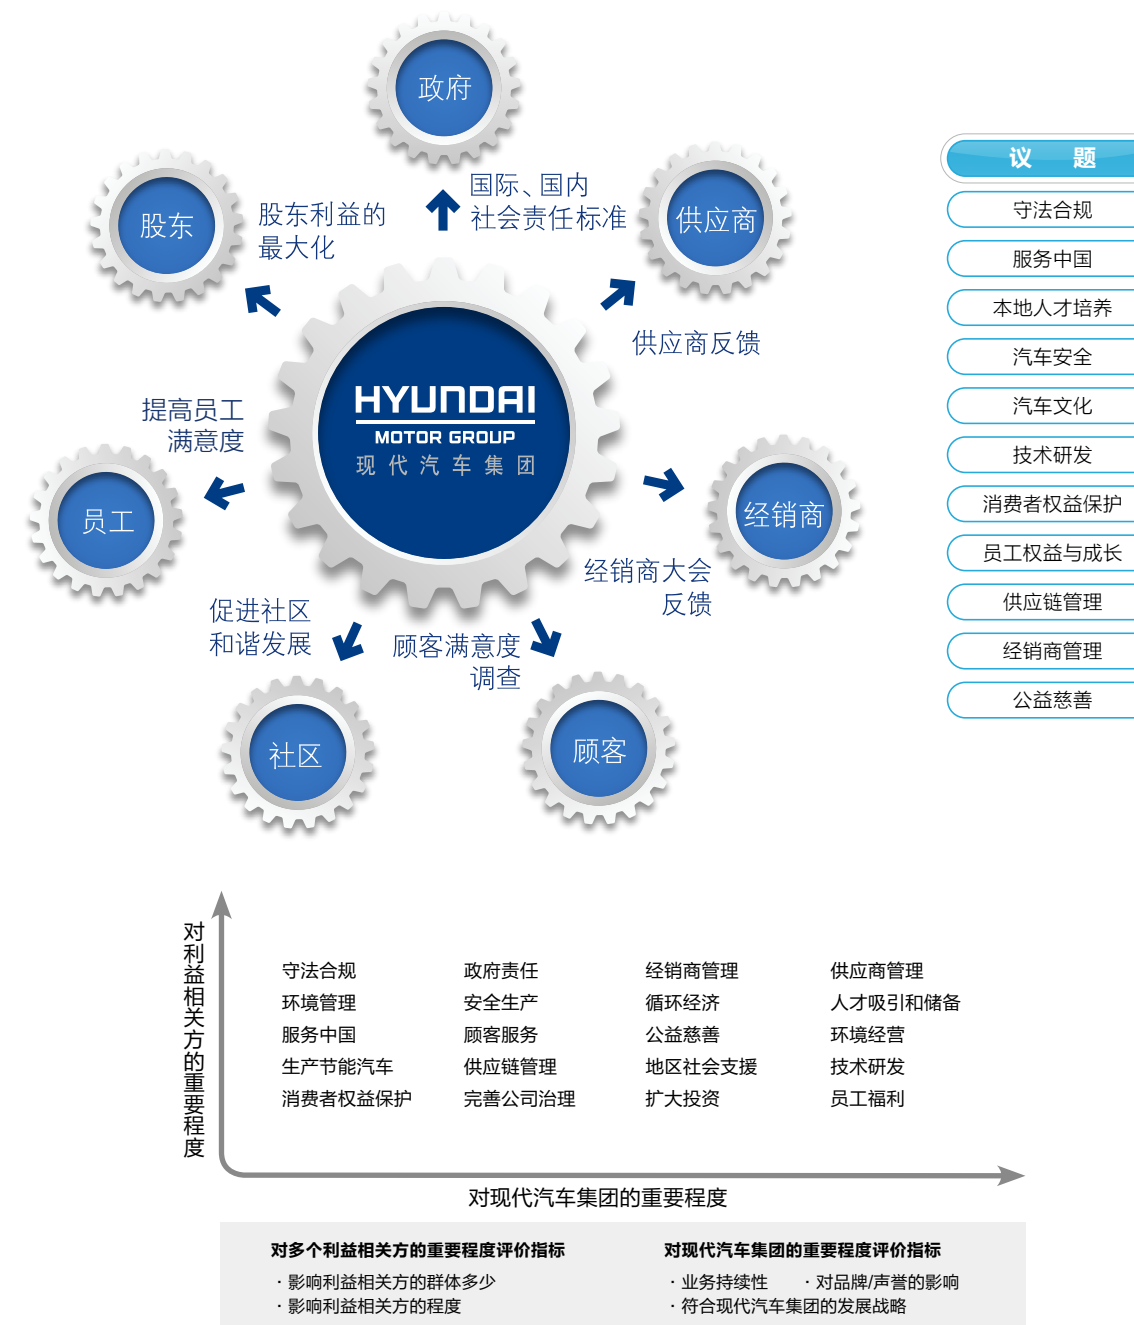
政府

国际、国内
社会责任标准

股东

股东利益的
最大化

供应商

供应商反馈

HYUNDAI
MOTOR GROUP
现 代 汽 车 集 团

提高员工
满意度

员工

经销商

经销商大会
反馈

促进社区
和谐发展

顾客满意度
调查

社区

顾客

议 题

守法合规
服务中国
本地人才培养
汽车安全
汽车文化
技术研发
消费者权益保护
员工权益与成长
供应链管理
经销商管理
公益慈善

对利益相关方的重要程度

| 守法合规 | 政府责任 | 经销商管理 | 供应商管理 |
|---|---|---|---|
| 环境管理 | 安全生产 | 循环经济 | 人才吸引和储备 |
| 服务中国 | 顾客服务 | 公益慈善 | 环境经营 |
| 生产节能汽车 | 供应链管理 | 地区社会支援 | 技术研发 |
| 消费者权益保护 | 完善公司治理 | 扩大投资 | 员工福利 |

对现代汽车集团的重要程度

对多个利益相关方的重要程度评价指标
· 影响利益相关方的群体多少
· 影响利益相关方的程度

对现代汽车集团的重要程度评价指标
· 业务持续性 · 对品牌/声誉的影响
· 符合现代汽车集团的发展战略